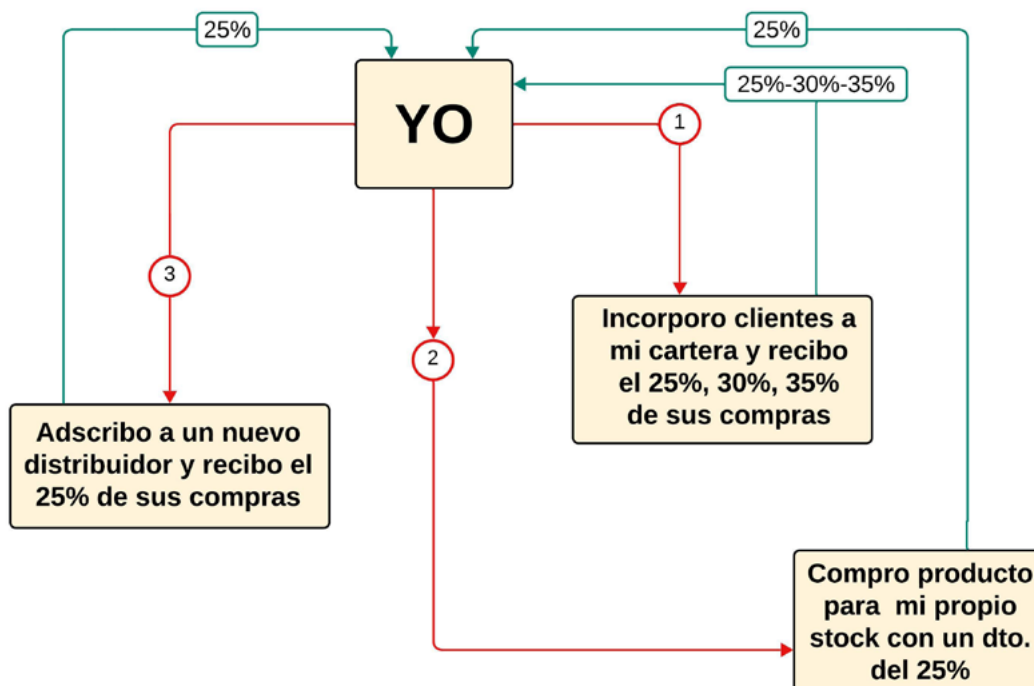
25%

25%

YO

25%-30%-35%

1

3

2

Incorporo clientes a mi cartera y recibo el 25%, 30%, 35% de sus compras

Adscribo a un nuevo distribuidor y recibo el 25% de sus compras

Compro producto para mi propio stock con un dto. del 25%